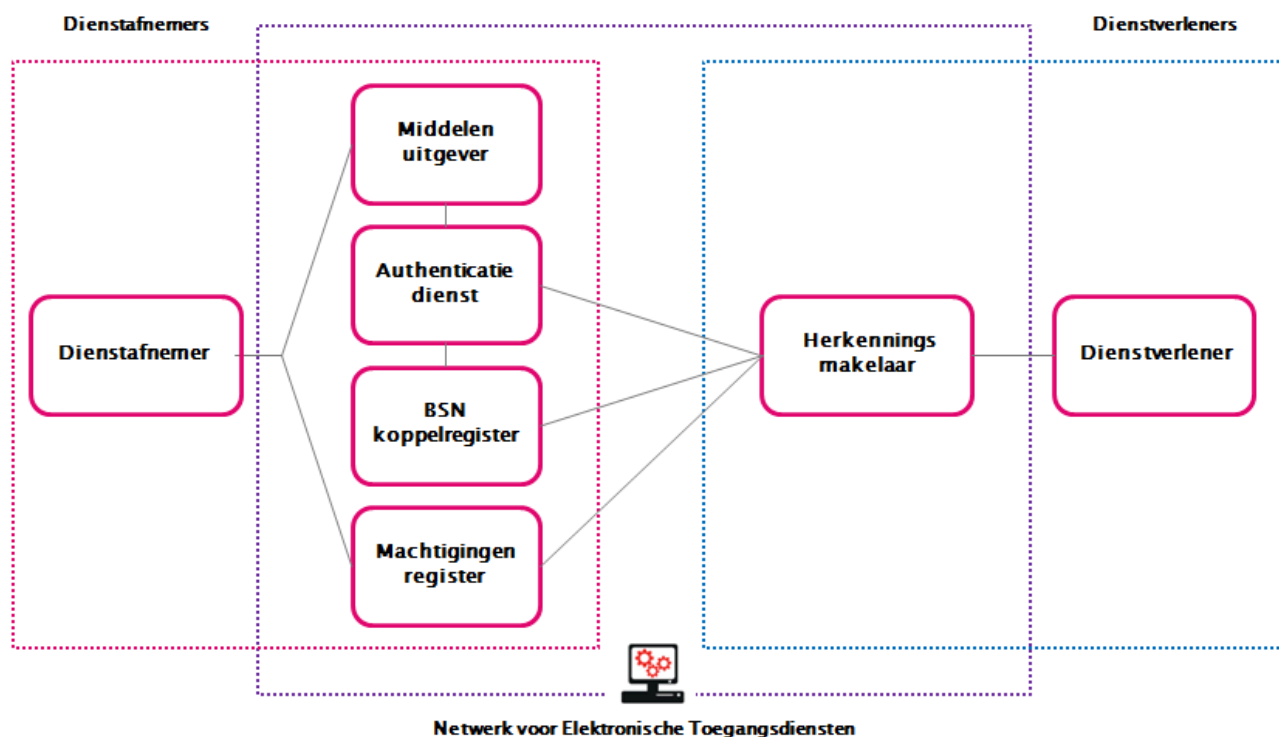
Dienstafnemers

Dienstverleners

Middelen uitgever

Authenticatie dienst

BSN koppelregister

Machtigingen register

Dienstafnemer

Herkennings makelaar

Dienstverlener

Netwerk voor Elektronische Toegangsdiensten